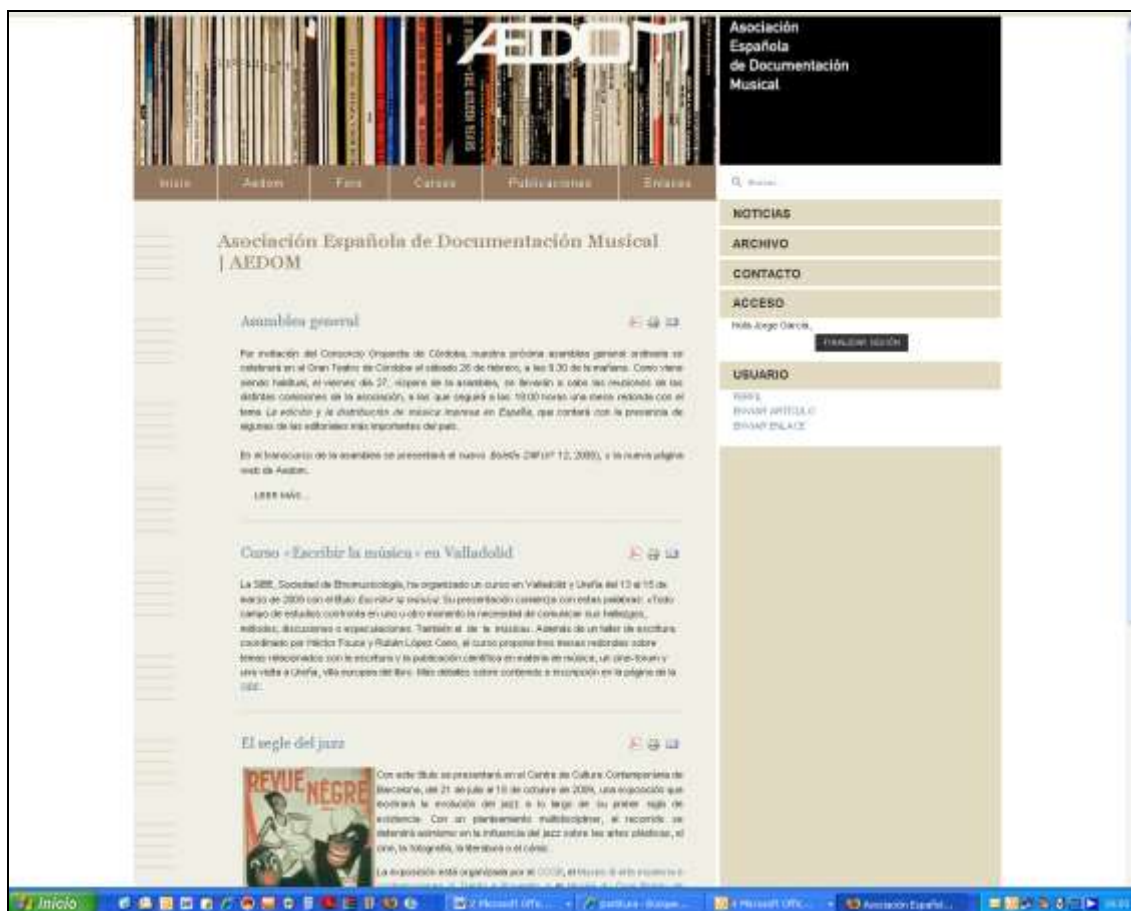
AEDOM

Asociación Española de Documentación Musical

Inicio | Aedom | Foro | Cursos | Publicaciones | Enlaces

Buscar

NOTICIAS

ARCHIVO

CONTACTO

ACCESO

Hola Jorge García,

FINALIZAR SESIÓN

USUARIO

PERFIL
ENVIAR ARTÍCULO
ENVIAR ENLACE

Asociación Española de Documentación Musical | AEDOM

Asamblea general

Por invitación del Consorcio Orquesta de Córdoba, nuestra próxima asamblea general ordinaria se celebrará en el Gran Teatro de Córdoba el sábado 28 de febrero, a las 9.30 de la mañana. Como viene siendo habitual, el viernes día 27, víspera de la asamblea, se llevarán a cabo las reuniones de los distintos comisiones de la asociación, a las que seguirá a las 19.00 horas una mesa redonda con el tema La edición y la distribución de música impresa en España, que contará con la presencia de algunos de los editoriales más importantes del país.

En el transcurso de la asamblea se presentará el nuevo Boletín (nº 12, 2008), y la nueva página web de Aedom.

LEER MÁS...

Curso « Escribir la música » en Valladolid

La SIBE, Sociedad de Etnomusicología, ha organizado un curso en Valladolid y Urueña del 13 al 15 de marzo de 2009 con el título Escribir la música. Su presentación comienza con estas palabras: «Todo campo de estudios confronta en uno u otro momento la necesidad de comunicar sus hallazgos, métodos, discusiones o especulaciones. También el de la música». Además de un taller de escritura coordinado por Héctor Fouce y Rubén López Cano, el curso propone tres mesas redondas sobre temas relacionados con la escritura y la publicación científica en materia de música, un cine-forum y una visita a Urueña, villa europea del libro. Más detalles sobre contenido e inscripción en la página de la SIBE.

El segle del jazz

REVUE NÈGRE

Con este título se presentará en el Centre de Cultura Contemporània de Barcelona, del 21 de julio al 18 de octubre de 2009, una exposición que mostrará la evolución del jazz a lo largo de su primer siglo de existencia. Con un planteamiento multidisciplinar, el recorrido se detendrá asimismo en la influencia del jazz sobre las artes plásticas, el cine, la fotografía, la literatura o el cómic.

La exposición está organizada por el CCCB, el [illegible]

Inicio | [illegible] | Microsoft Offi... | partitura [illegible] | Microsoft Offi... | Asociación Españ...